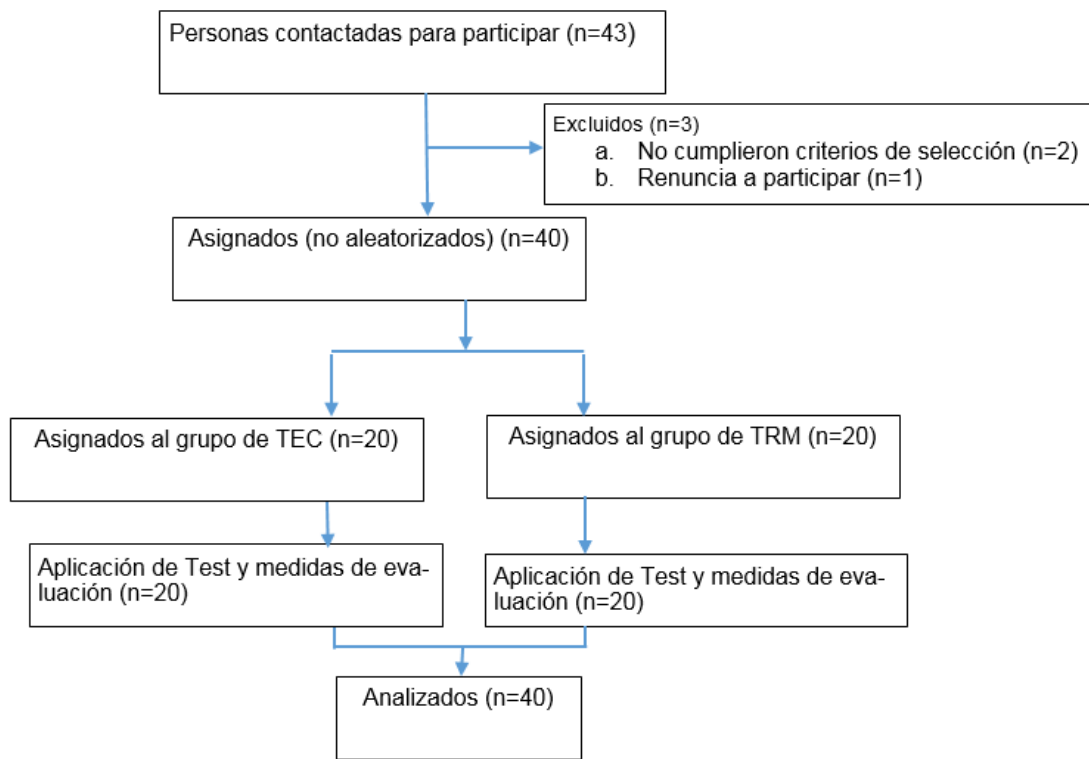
Personas contactadas para participar (n=43)

Excluidos (n=3)
a. No cumplieron criterios de selección (n=2)
b. Renuncia a participar (n=1)

Asignados (no aleatorizados) (n=40)

Asignados al grupo de TEC (n=20)

Asignados al grupo de TRM (n=20)

Aplicación de Test y medidas de evaluación (n=20)

Aplicación de Test y medidas de evaluación (n=20)

Analizados (n=40)